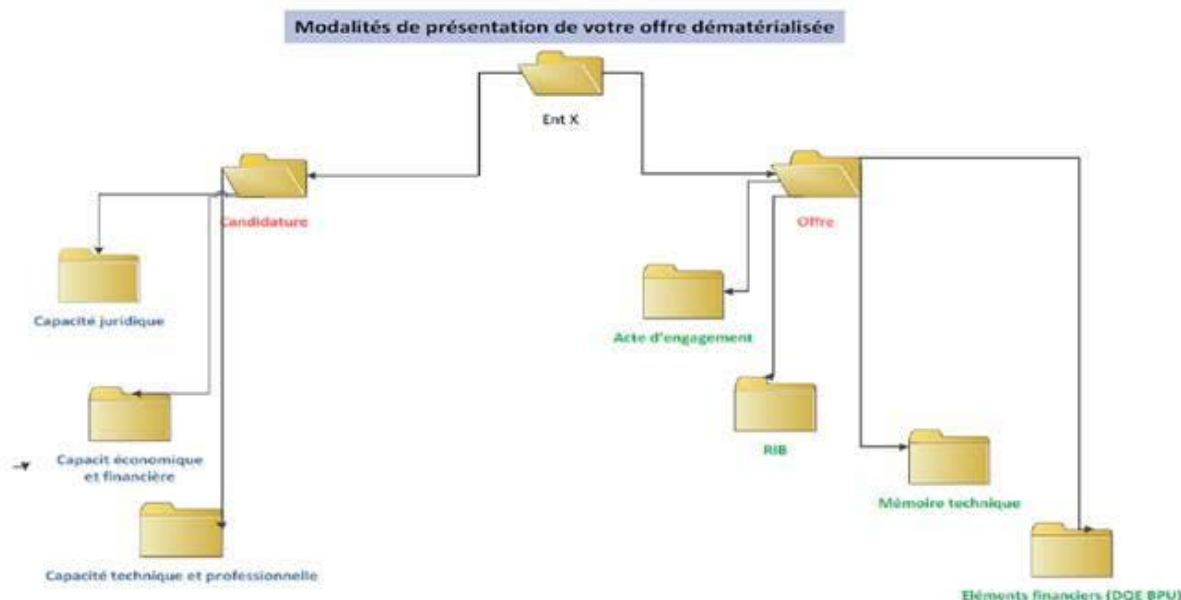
Modalités de présentation de votre offre dématérialisée

Ent X

Candidature

Capacité juridique

Capacit économique et financière

Capacité technique et professionnelle

Offre

Acte d'engagement

RIB

Mémoire technique

Eléments financiers (DQE BPU)